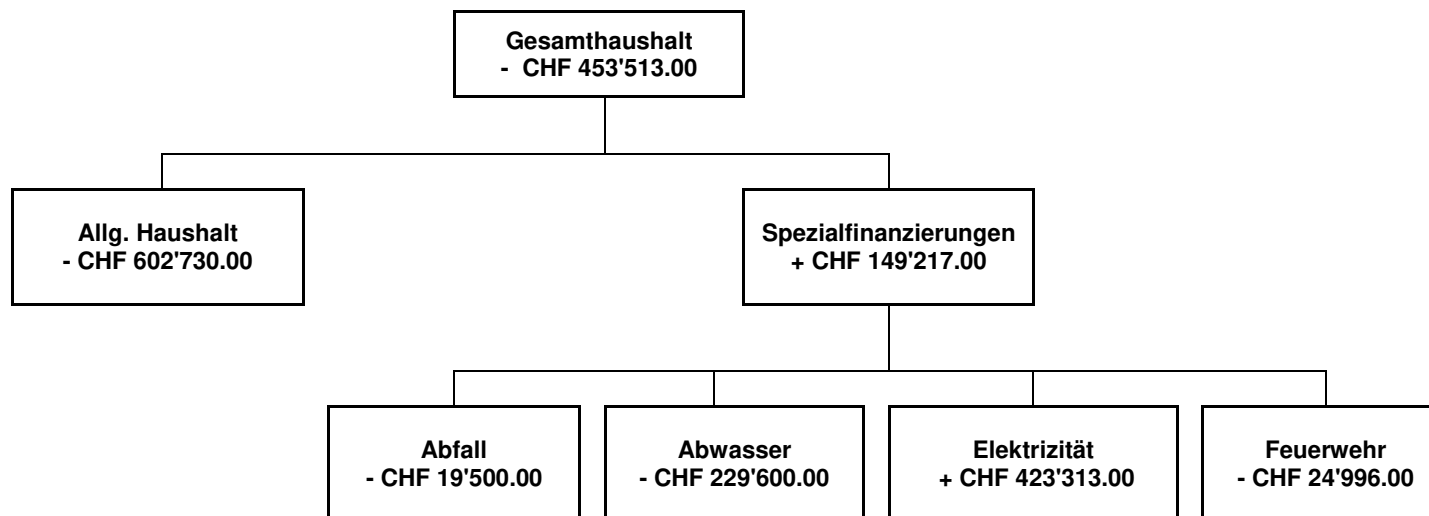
Gesamthaushalt
- CHF 453'513.00

Allg. Haushalt
- CHF 602'730.00

Spezialfinanzierungen
+ CHF 149'217.00

Abfall
- CHF 19'500.00

Abwasser
- CHF 229'600.00

Elektrizität
+ CHF 423'313.00

Feuerwehr
- CHF 24'996.00